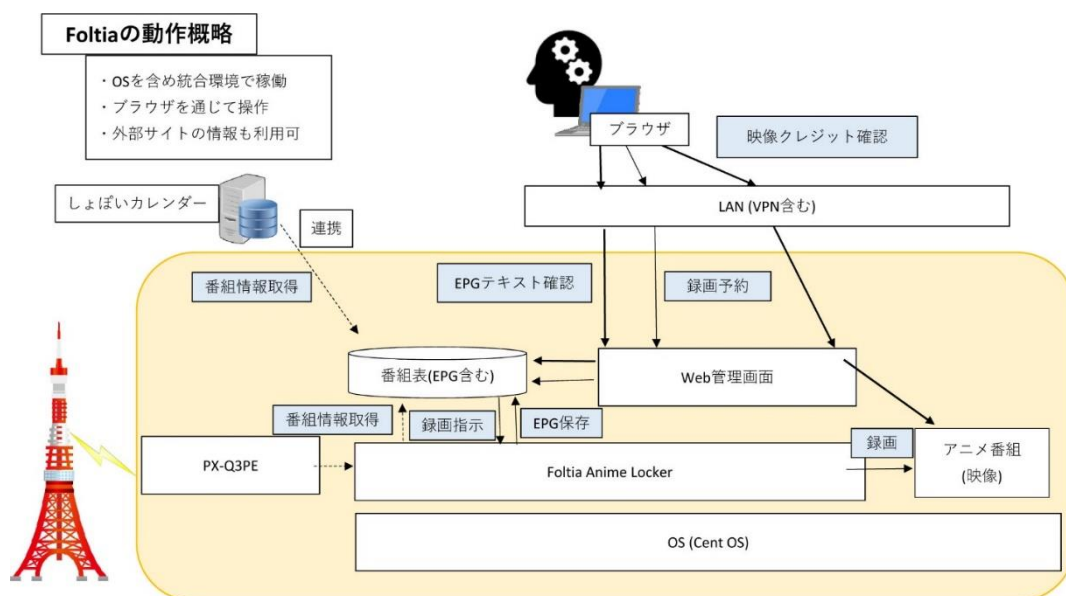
Foltiaの動作概略

・OSを含め統合環境で稼働
・ブラウザを通じて操作
・外部サイトの情報も利用可

ブラウザ

映像クレジット確認

しょぼいカレンダー

連携

LAN (VPN含む)

番組情報取得

EPGテキスト確認

録画予約

番組表(EPG含む)

Web管理画面

番組情報取得

録画指示

EPG保存

録画

アニメ番組
(映像)

PX-Q3PE

Foltia Anime Locker

OS (Cent OS)